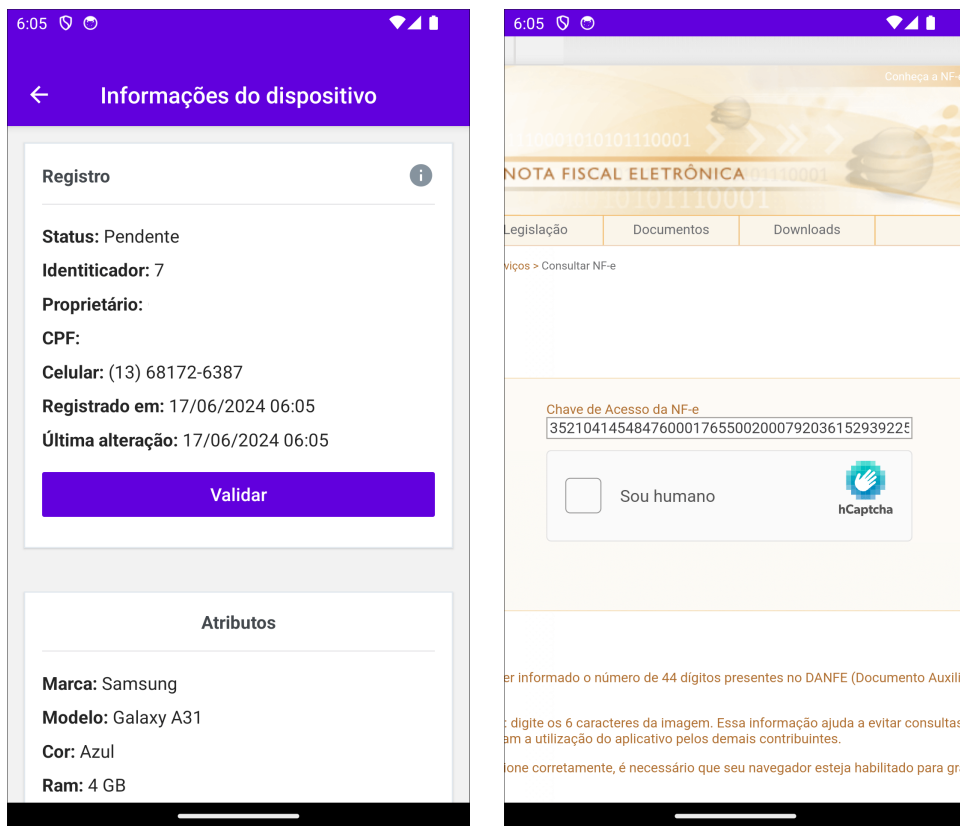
6:05

Informações do dispositivo

Registro

Status: Pendente
Identiticador: 7
Proprietário:
CPF:
Celular: (13) 68172-6387
Registrado em: 17/06/2024 06:05
Última alteração: 17/06/2024 06:05

Validar

Atributos

Marca: Samsung
Modelo: Galaxy A31
Cor: Azul
Ram: 4 GB

6:05

Conheça a NF-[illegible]

NOTA FISCAL ELETRÔNICA

Legislação | Documentos | Downloads

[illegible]viços > Consultar NF-e

Chave de Acesso da NF-e
3521041454847600017655002000792036152939225

Sou humano

hCaptcha

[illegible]er informado o número de 44 dígitos presentes no DANFE (Documento Auxili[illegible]

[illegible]: digite os 6 caracteres da imagem. Essa informação ajuda a evitar consultas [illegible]am a utilização do aplicativo pelos demais contribuintes.

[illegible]ione corretamente, é necessário que seu navegador esteja habilitado para gr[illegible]